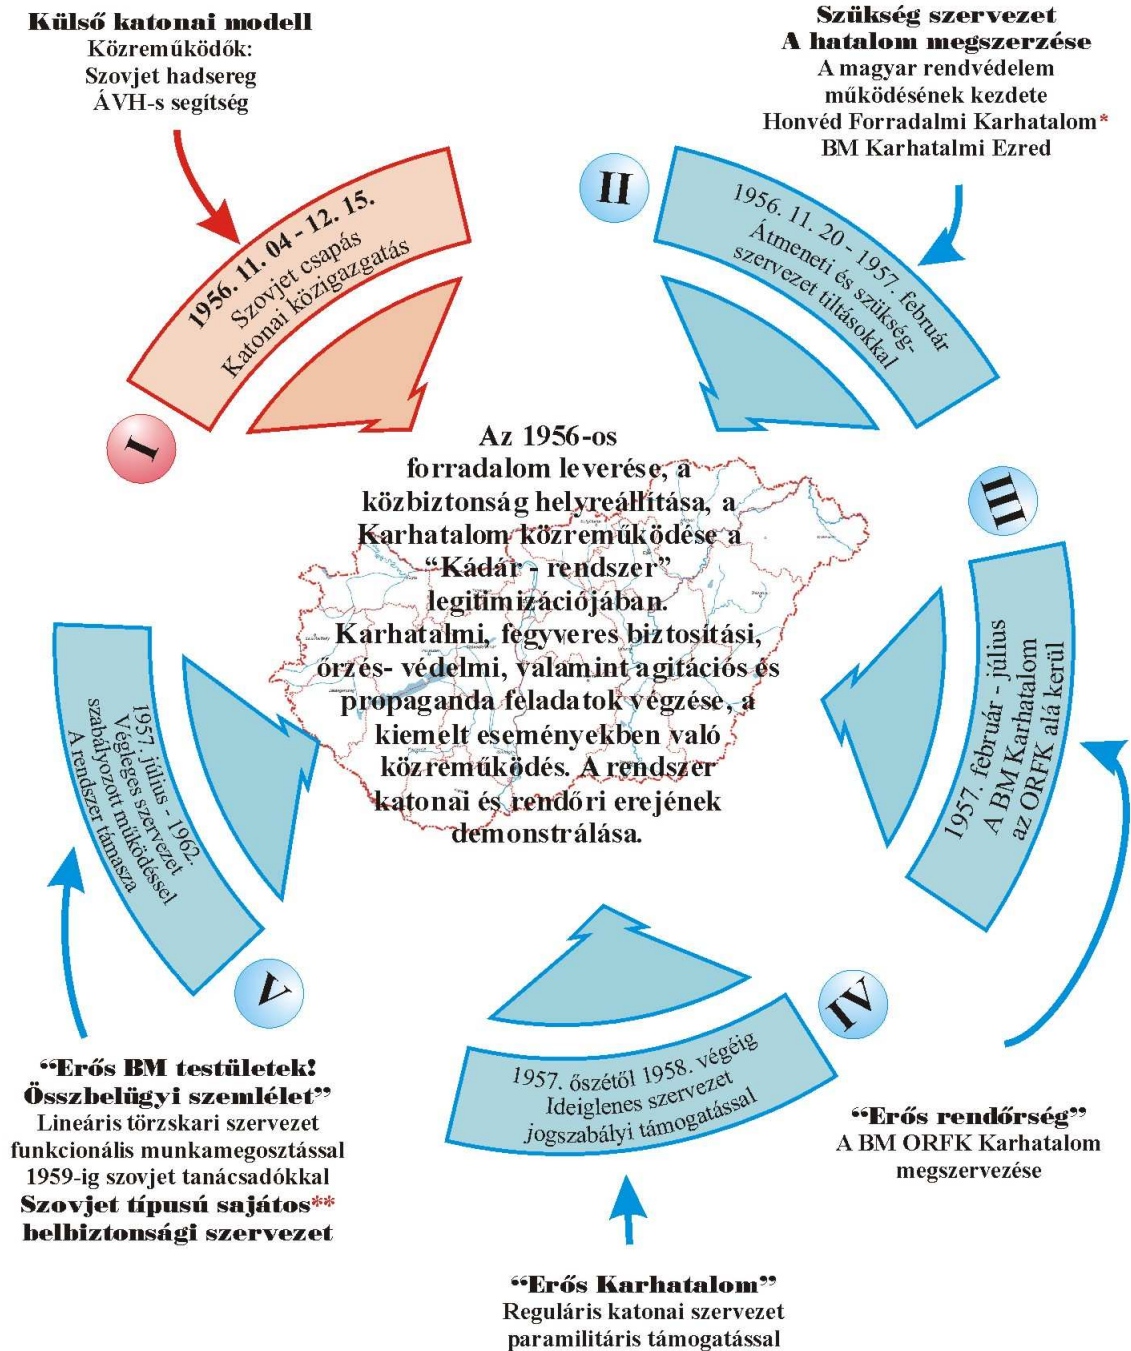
**Külső katonai modell**
Közreműködők:
Szovjet hadsereg
ÁVH-s segítség

**Szükség szervezet**
**A hatalom megszerzése**
A magyar rendvédelem működésének kezdete
Honvéd Forradalmi Karhatalom*
BM Karhatalmi Ezred

I

1956. 11. 04 - 12. 15.
Szovjet csapás
Katonai közigazgatás

II

1956. 11. 20 - 1957. február
Átmeneti és szükség-szervezet tiltásokkal

Az 1956-os forradalom leverése, a közbiztonság helyreállítása, a Karhatalom közreműködése a "Kádár - rendszer" legitimizációjában. Karhatalmi, fegyveres biztosítási, őrzés- védelmi, valamint agitációs és propaganda feladatok végzése, a kiemelt eseményekben való közreműködés. A rendszer katonai és rendőri erejének demonstrálása.

III

1957. február - július
A BM Karhatalom
az ORFK alá kerül

V

1957. július - 1962.
Végleges szervezet
szabályozott működéssel
A rendszer támasza

IV

1957. őszétől 1958. végéig
Ideiglenes szervezet
jogszabályi támogatással

**"Erős BM testületek! Összbelügyi szemlélet"**
Lineáris törzskari szervezet funkcionális munkamegosztással
1959-ig szovjet tanácsadókkal
**Szovjet típusú sajátos** ** **belbiztonsági szervezet**

**"Erős rendőrség"**
A BM ORFK Karhatalom megszervezése

**"Erős Karhatalom"**
Reguláris katonai szervezet paramilitáris támogatással